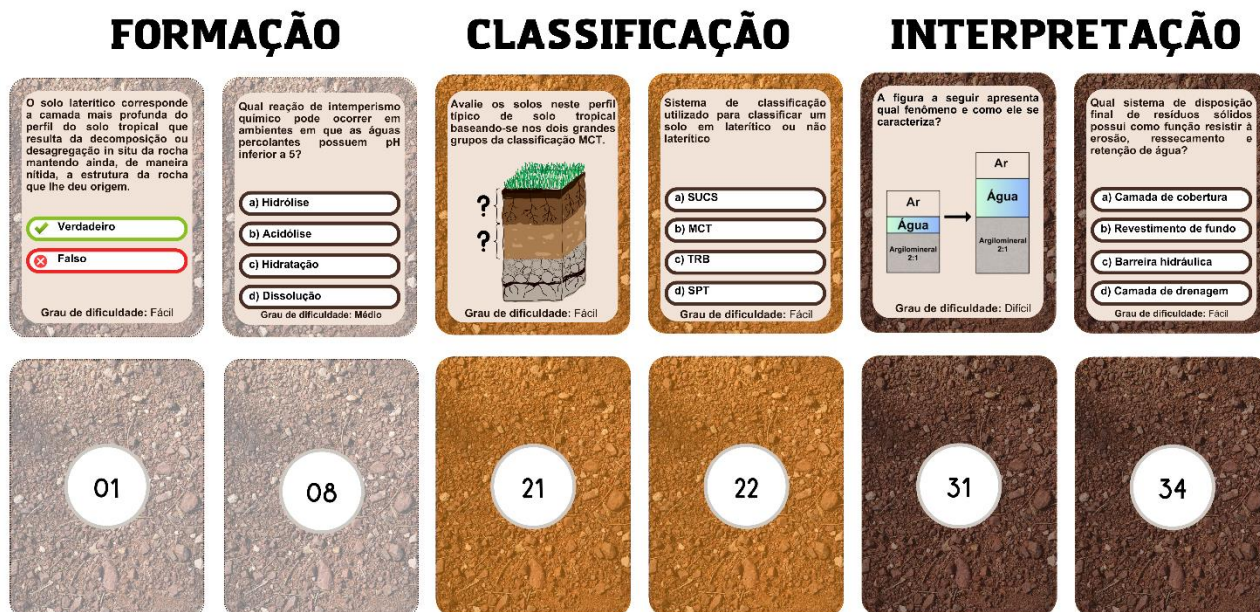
FORMAÇÃO

O solo laterítico corresponde a camada mais profunda do perfil do solo tropical que resulta da decomposição ou desagregação in situ da rocha mantendo ainda, de maneira nítida, a estrutura da rocha que lhe deu origem.

Verdadeiro

Falso

Grau de dificuldade: Fácil

Qual reação de intemperismo químico pode ocorrer em ambientes em que as águas percolantes possuem pH inferior a 5?

a) Hidrólise

b) Acidólise

c) Hidratação

d) Dissolução

Grau de dificuldade: Médio

01

08

CLASSIFICAÇÃO

Avalie os solos neste perfil típico de solo tropical baseando-se nos dois grandes grupos da classificação MCT.

?

?

Grau de dificuldade: Fácil

Sistema de classificação utilizado para classificar um solo em laterítico ou não laterítico

a) SUCS

b) MCT

c) TRB

d) SPT

Grau de dificuldade: Fácil

21

22

INTERPRETAÇÃO

A figura a seguir apresenta qual fenômeno e como ele se caracteriza?

Ar

Água

Argilomineral 2:1

Ar

Água

Argilomineral 2:1

Grau de dificuldade: Difícil

Qual sistema de disposição final de resíduos sólidos possui como função resistir à erosão, ressecamento e retenção de água?

a) Camada de cobertura

b) Revestimento de fundo

c) Barreira hidráulica

d) Camada de drenagem

Grau de dificuldade: Fácil

31

34